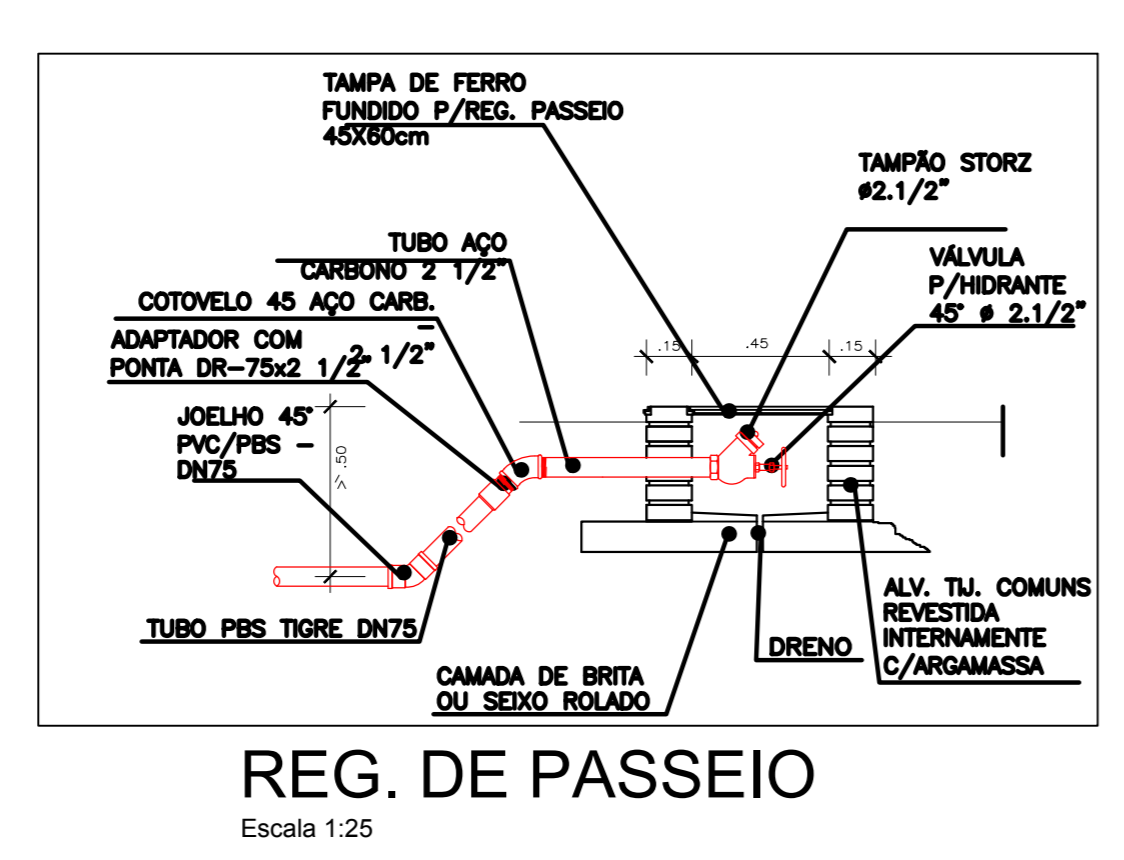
TAMPA DE FERRO FUNDIDO P/REG. PASSEIO 45X60cm

TAMPÃO STORZ ø2.1/2"

TUBO AÇO CARBONO 2 1/2"

VÁLVULA P/HIDRANTE 45° ø 2.1/2"

COTOVELO 45 AÇO CARB. 2 1/2"

ADAPTADOR COM PONTA DR-75x2 1/2"

.15
.45
.15

JOELHO 45° PVC/PBS - DN75

>.50

TUBO PBS TIGRE DN75

ALV. TIJ. COMUNS REVESTIDA INTERNAMENTE C/ARGAMASSA

DRENO

CAMADA DE BRITA OU SEIXO ROLADO

REG. DE PASSEIO

Escala 1:25